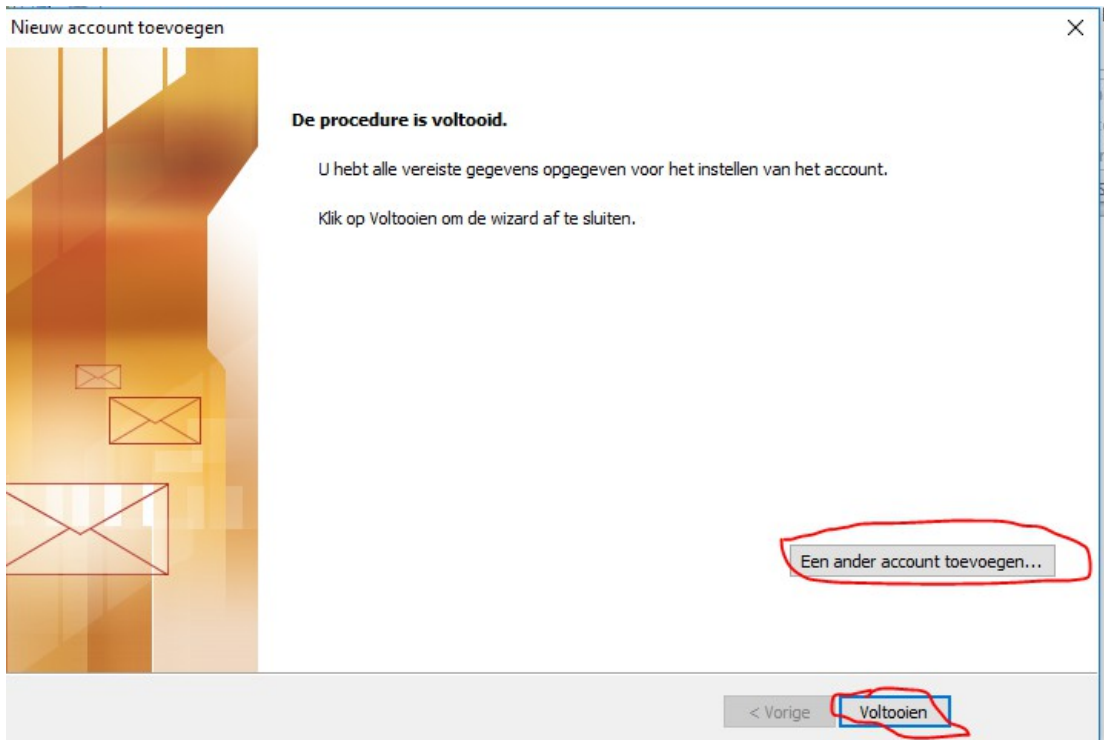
Nieuw account toevoegen

×

De procedure is voltooid.

U hebt alle vereiste gegevens opgegeven voor het instellen van het account.

Klik op Voltooien om de wizard af te sluiten.

Een ander account toevoegen...

< Vorige

Voltooien